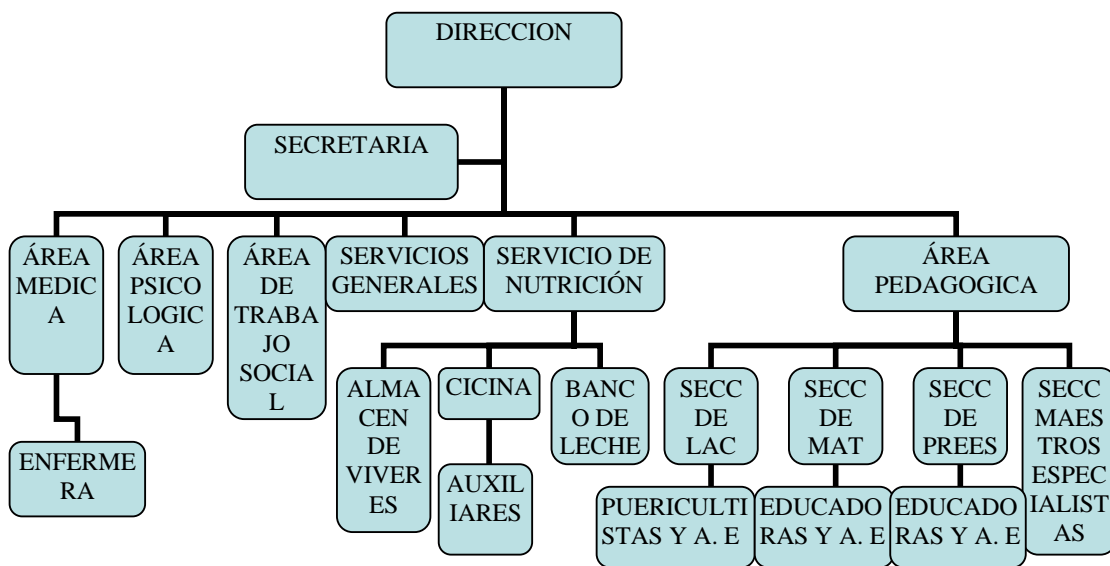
DIRECCION

SECRETARIA

ÁREA MEDICA

ENFERMERA

ÁREA PSICOLOGICA

ÁREA DE TRABAJO SOCIAL

SERVICIOS GENERALES

SERVICIO DE NUTRICIÓN

ALMACEN DE VIVERES

CICINA

AUXILIARES

BANCO DE LECHE

ÁREA PEDAGOGICA

SECC DE LAC

PUERICULTISTAS Y A. E

SECC DE MAT

EDUCADORAS Y A. E

SECC DE PREES

EDUCADORAS Y A. E

SECC MAESTROS ESPECIALISTAS